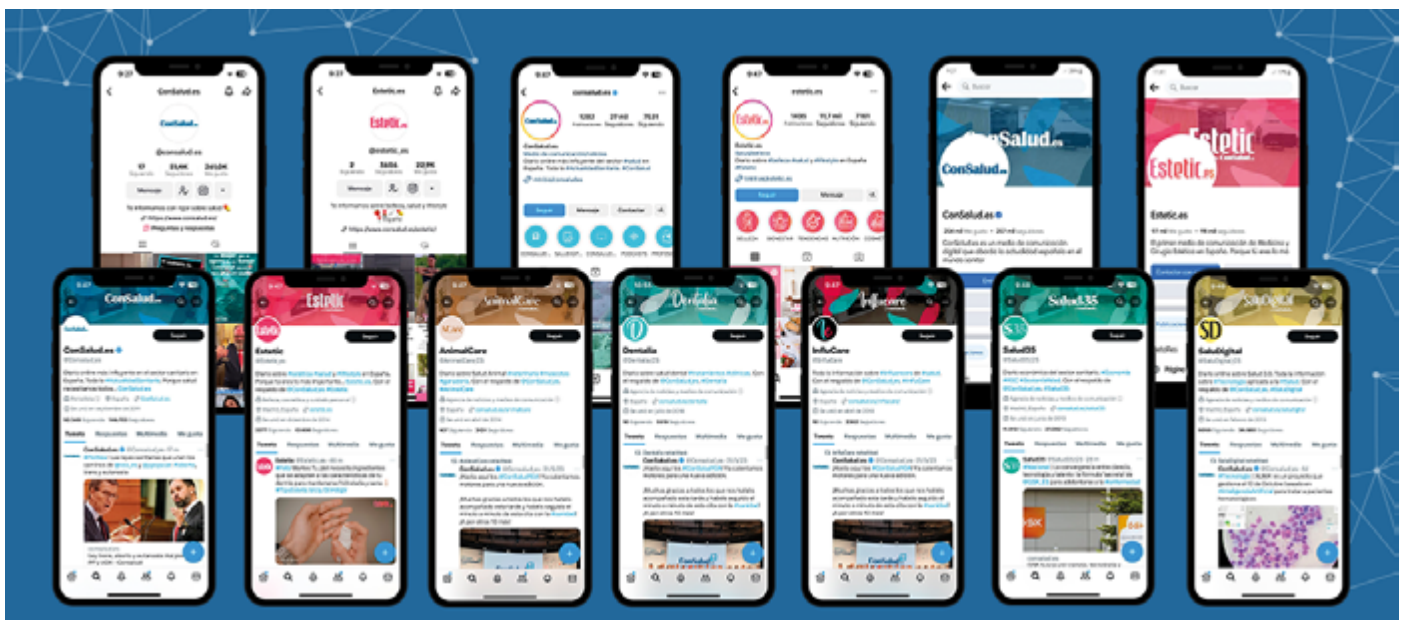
ConSalud.es

@consalud_es

Estetic.es

@estetic_es

consalud.es

estetic.es

ConSalud.es

ConSalud.es

Estetic.es

Estetic.es

ConSalud.es

ConSalud.es

Seguir

Estetic

Estetic

AnimalCare

AnimalCare

Dentalia

Dentalia

InfluCare

InfluCare

Salud35

Salud35

SaludDigital

SaludDigital

Tweets

Respuestas

Multimedia

Me gusta